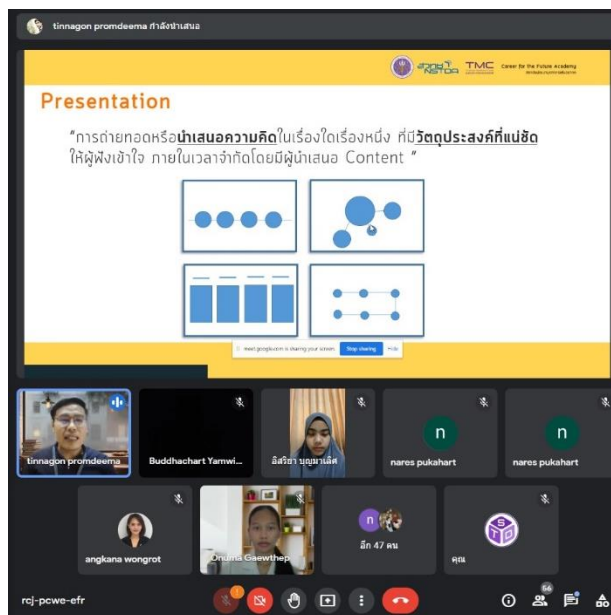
tinnagon promdeema กำลังนำเสนอ

สวทช. NSTDA TMC Career for the Future Academy

Presentation

"การถ่ายทอดหรือนำเสนอความคิดในเรื่องใดเรื่องหนึ่ง ที่มีวัตถุประสงค์ที่แน่ชัด ให้ผู้ฟังเข้าใจ ภายในเวลาจำกัดโดยมีผู้นำเสนอ Content "

meet.google.com is sharing your screen. Stop sharing Hide

tinnagon promdeema

Buddhachart Yamwi...

อิสริยา บุญมาเลิศ

n

nares pukahart

n

nares pukahart

angkana wongrot

Onuma Gaewthep

n

อีก 47 คน

คุณ

rcj-pcwe-efr

54